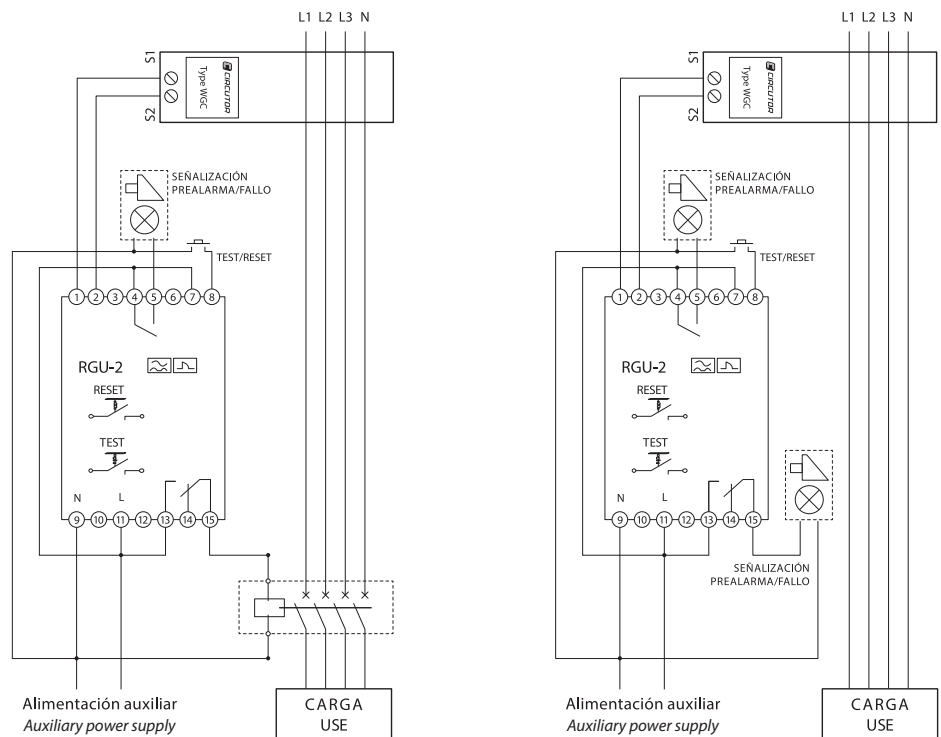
L1 L2 L3 N

S1
S2
CIRCUTOR
Type WGC

SEÑALIZACIÓN
PREALARMA/FALLO

TEST/RESET

1 2 3 4 5 6 7 8

RGU-2

RESET

TEST

N L

9 10 11 12 13 14 15

Alimentación auxiliar
Auxiliary power supply

CARGA
USE

L1 L2 L3 N

S1
S2
CIRCUTOR
Type WGC

SEÑALIZACIÓN
PREALARMA/FALLO

TEST/RESET

1 2 3 4 5 6 7 8

RGU-2

RESET

TEST

N L

9 10 11 12 13 14 15

SEÑALIZACIÓN
PREALARMA/FALLO

Alimentación auxiliar
Auxiliary power supply

CARGA
USE